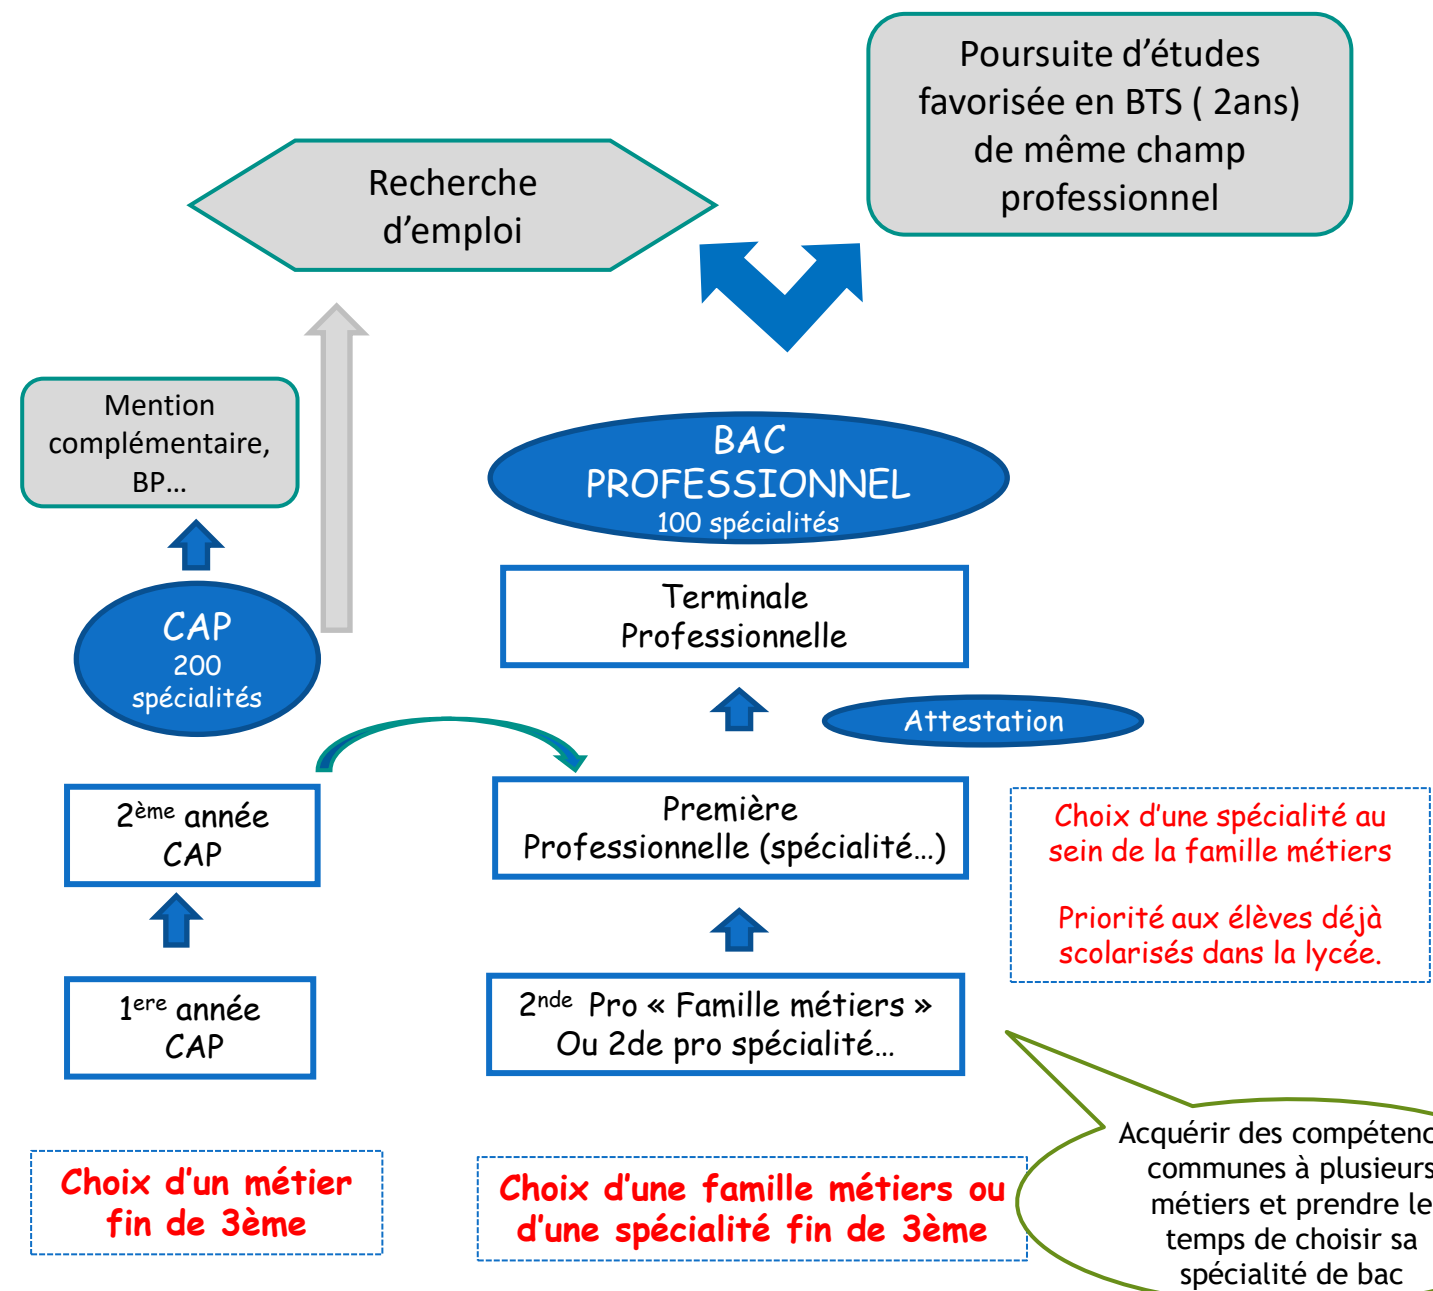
Poursuite d'études favorisée en BTS ( 2ans) de même champ professionnel

Recherche d'emploi

Mention complémentaire, BP…

BAC PROFESSIONNEL
100 spécialités

CAP
200 spécialités

Terminale Professionnelle

Attestation

2$^{ème}$ année CAP

Première Professionnelle (spécialité…)

Choix d'une spécialité au sein de la famille métiers

Priorité aux élèves déjà scolarisés dans la lycée.

1$^{ere}$ année CAP

2$^{nde}$ Pro « Famille métiers » Ou 2de pro spécialité…

Acquérir des compétenc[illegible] communes à plusieurs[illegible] métiers et prendre le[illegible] temps de choisir sa spécialité de bac

Choix d'un métier fin de 3ème

Choix d'une famille métiers ou d'une spécialité fin de 3ème